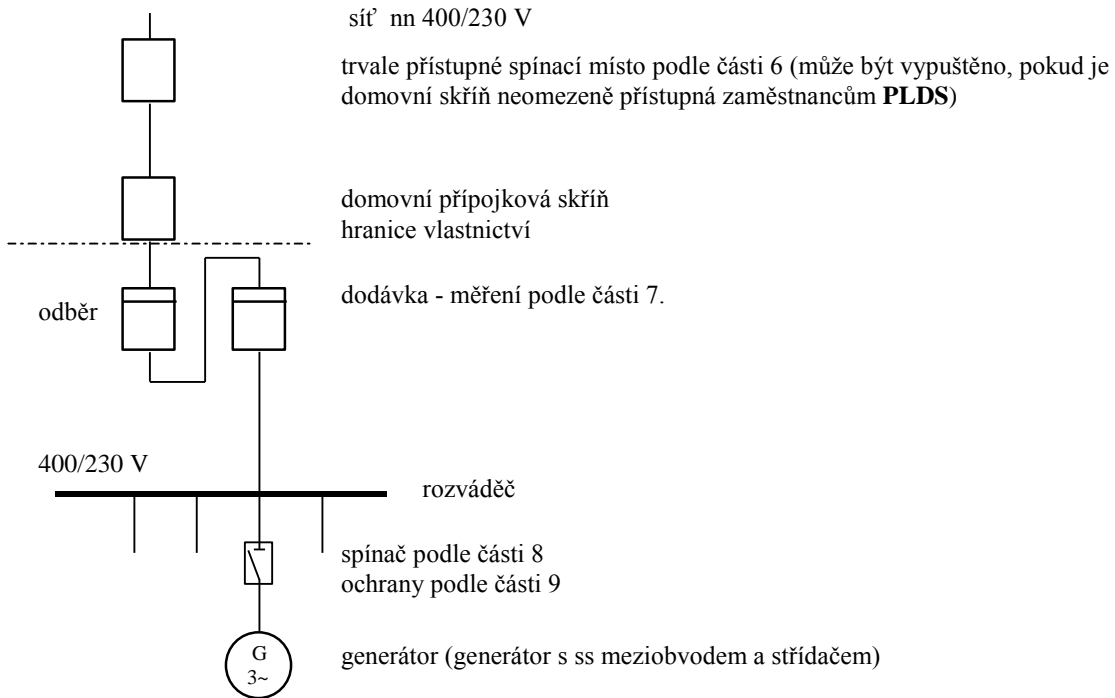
síť nn 400/230 V

trvale přístupné spínací místo podle části 6 (může být vypuštěno, pokud je domovní skříň neomezeně přístupná zaměstnancům **PLDS**)

domovní přípojková skříň
hranice vlastnictví

odběr

dodávka - měření podle části 7.

400/230 V

rozváděč

spínač podle části 8
ochrany podle části 9

G
3~

generátor (generátor s ss meziobvodem a střídačem)